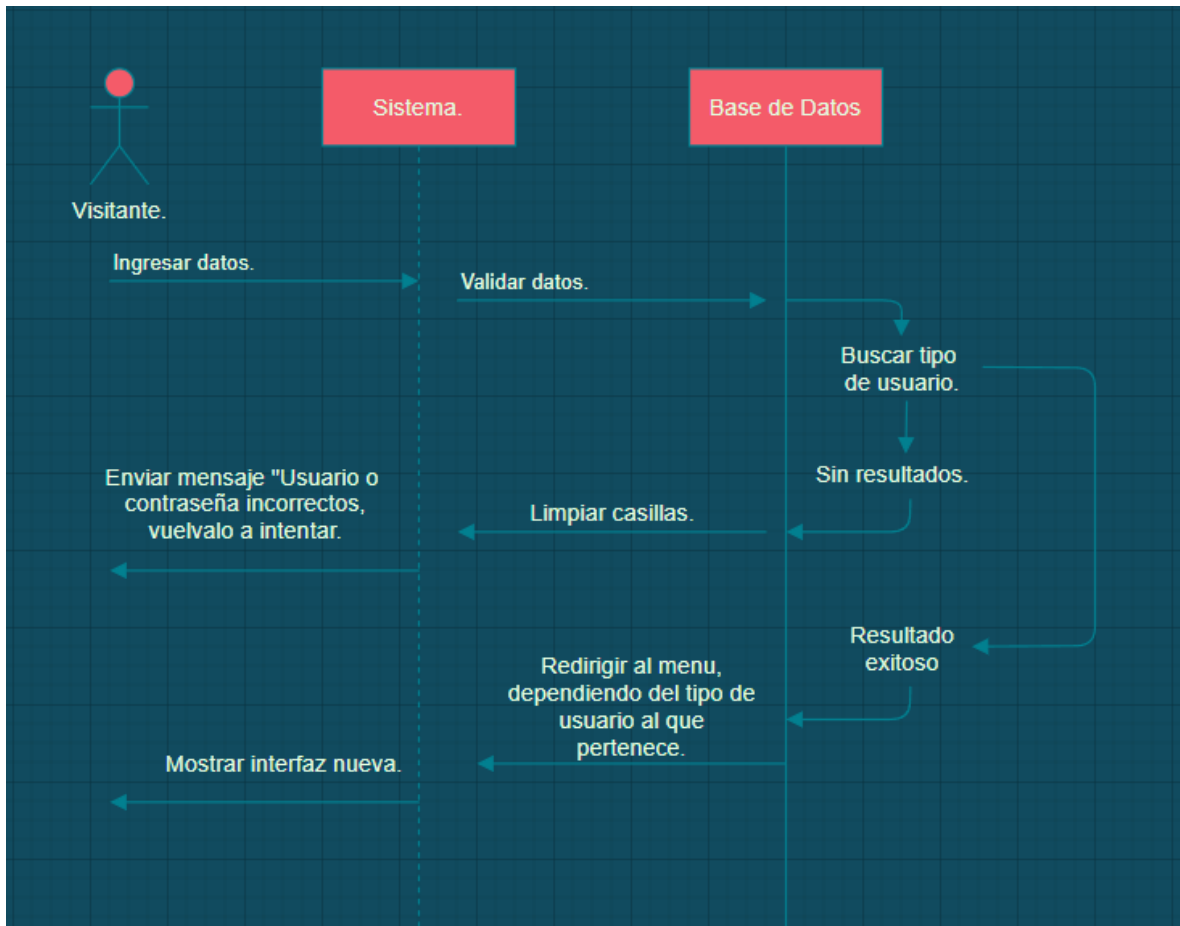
Sistema.

Base de Datos

Visitante.

Ingresar datos.

Validar datos.

Buscar tipo de usuario.

Enviar mensaje "Usuario o contraseña incorrectos, vuelvalo a intentar.

Sin resultados.

Limpiar casillas.

Resultado exitoso

Redirigir al menu, dependiendo del tipo de usuario al que pertenece.

Mostrar interfaz nueva.